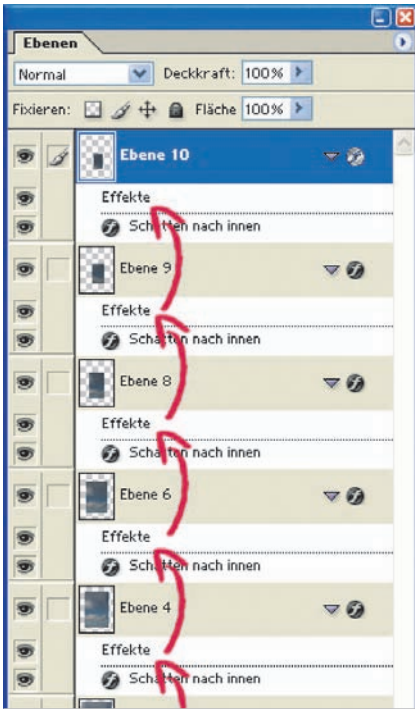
Ebenen

Normal

Deckkraft: 100%

Fixieren:

Fläche 100%

Ebene 10

Effekte

Schatten nach innen

Ebene 9

Effekte

Schatten nach innen

Ebene 8

Effekte

Schatten nach innen

Ebene 6

Effekte

Schatten nach innen

Ebene 4

Effekte

Schatten nach innen